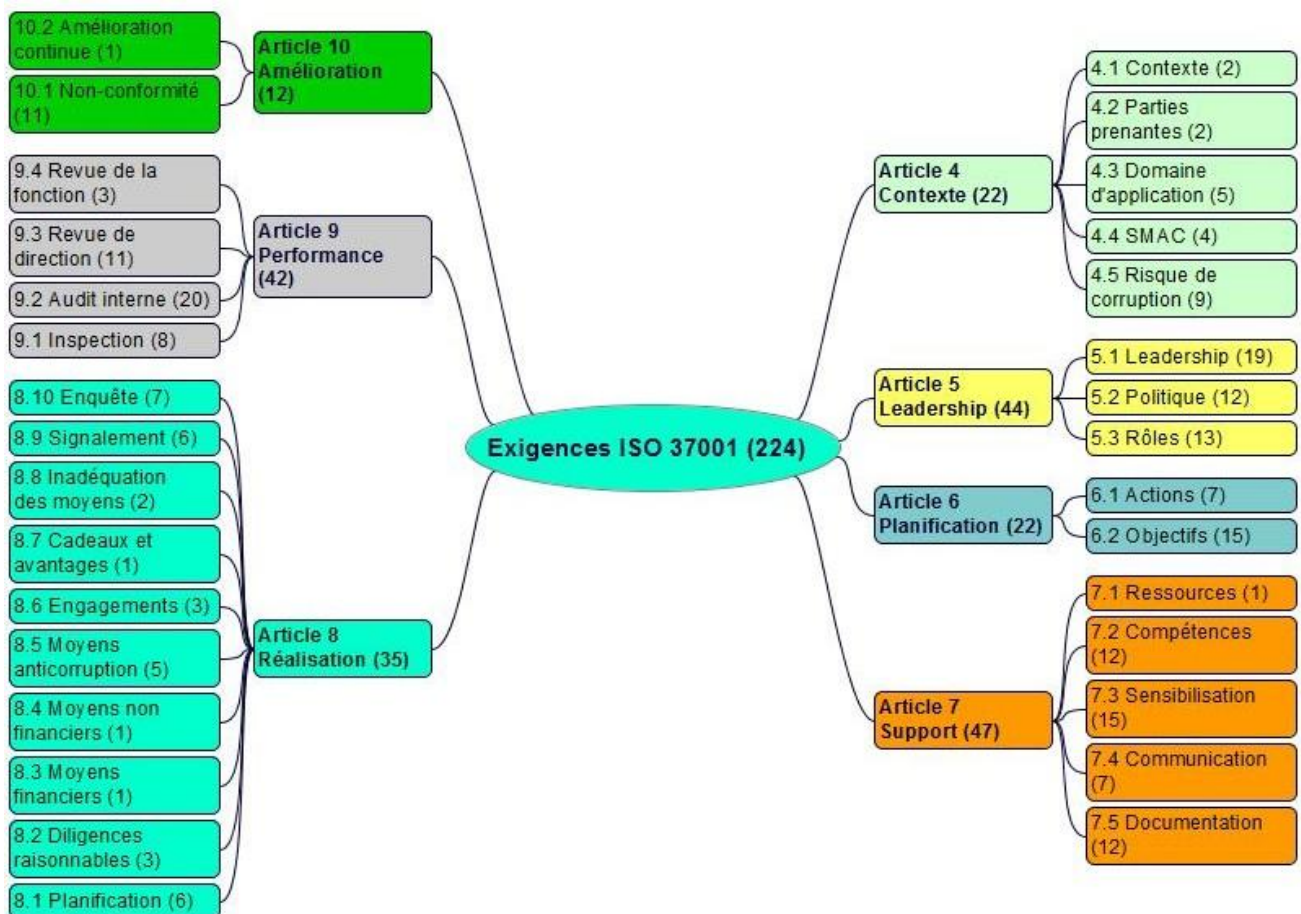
Exigences ISO 37001 (224)

Article 4
Contexte (22)

4.1 Contexte (2)

4.2 Parties prenantes (2)

4.3 Domaine d'application (5)

4.4 SMAC (4)

4.5 Risque de corruption (9)

Article 5
Leadership (44)

5.1 Leadership (19)

5.2 Politique (12)

5.3 Rôles (13)

Article 6
Planification (22)

6.1 Actions (7)

6.2 Objectifs (15)

Article 7
Support (47)

7.1 Ressources (1)

7.2 Compétences (12)

7.3 Sensibilisation (15)

7.4 Communication (7)

7.5 Documentation (12)

Article 8
Réalisation (35)

8.10 Enquête (7)

8.9 Signalement (6)

8.8 Inadéquation des moyens (2)

8.7 Cadeaux et avantages (1)

8.6 Engagements (3)

8.5 Moyens anticorruption (5)

8.4 Moyens non financiers (1)

8.3 Moyens financiers (1)

8.2 Diligences raisonnables (3)

8.1 Planification (6)

Article 9
Performance (42)

9.4 Revue de la fonction (3)

9.3 Revue de direction (11)

9.2 Audit interne (20)

9.1 Inspection (8)

Article 10
Amélioration (12)

10.2 Amélioration continue (1)

10.1 Non-conformité (11)